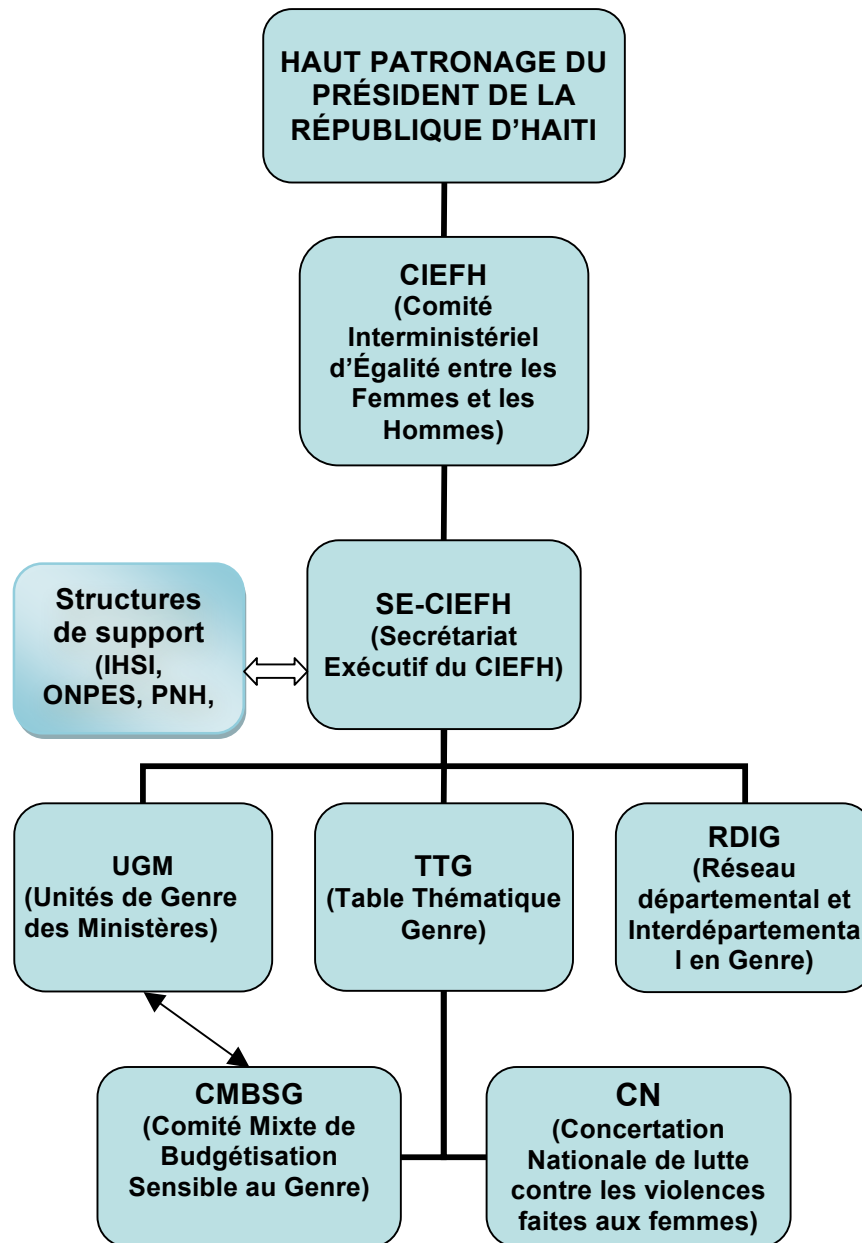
HAUT PATRONAGE DU PRÉSIDENT DE LA RÉPUBLIQUE D'HAITI

CIEFH
(Comité Interministériel d'Égalité entre les Femmes et les Hommes)

Structures de support
(IHSI, ONPES, PNH,

SE-CIEFH
(Secrétariat Exécutif du CIEFH)

UGM
(Unités de Genre des Ministères)

TTG
(Table Thématique Genre)

RDIG
(Réseau départemental et Interdépartemental en Genre)

CMBSG
(Comité Mixte de Budgétisation Sensible au Genre)

CN
(Concertation Nationale de lutte contre les violences faites aux femmes)